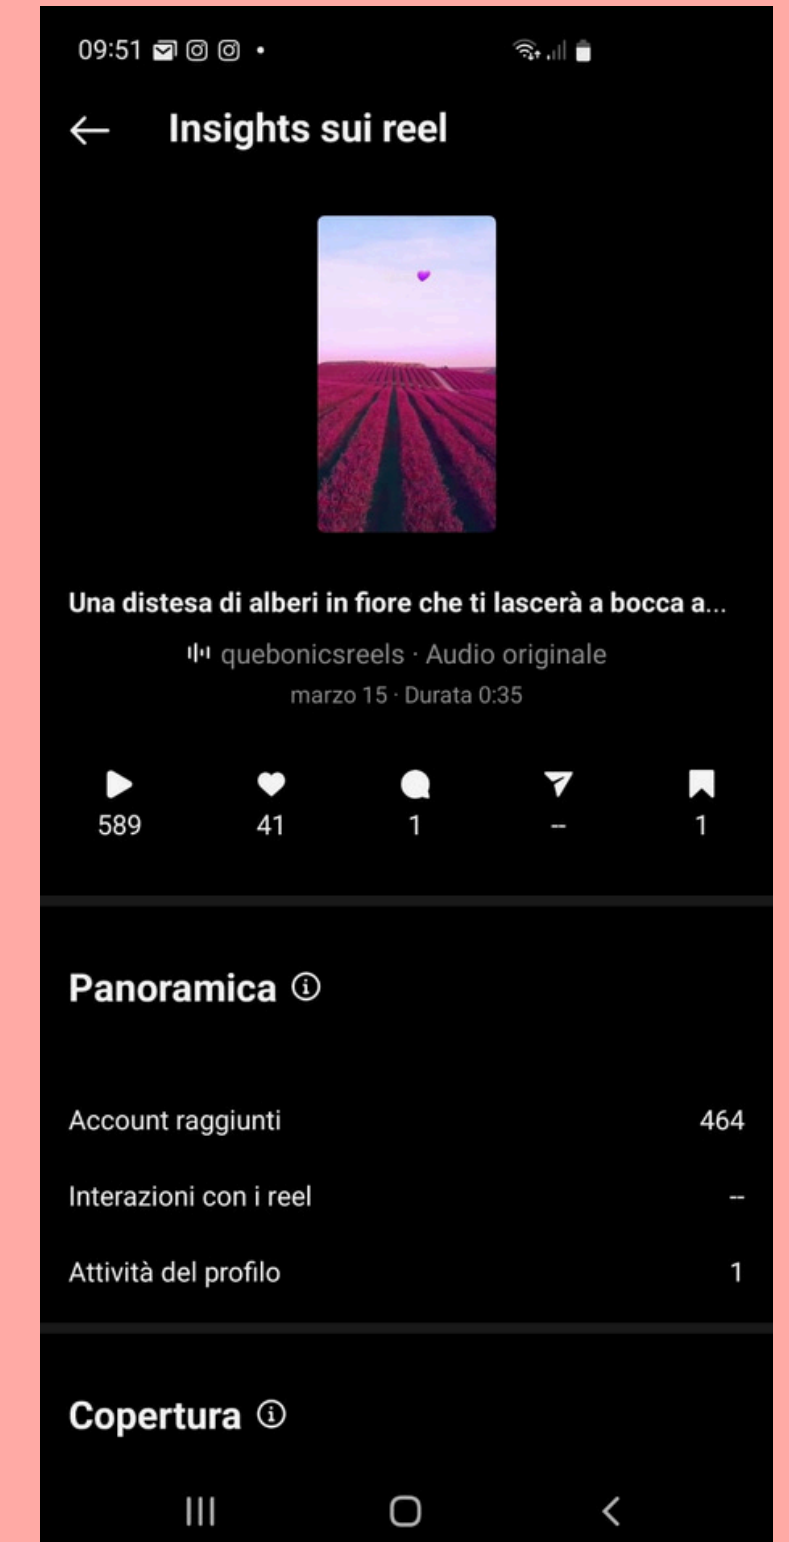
09:51

Insights sui reel

Una distesa di alberi in fiore che ti lascerà a bocca a...

quebonicsreels · Audio originale

marzo 15 · Durata 0:35

589 41 1 -- 1

Panoramica

| | |
|---|---|
| Account raggiunti | 464 |
| Interazioni con i reel | -- |
| Attività del profilo | 1 |

Copertura